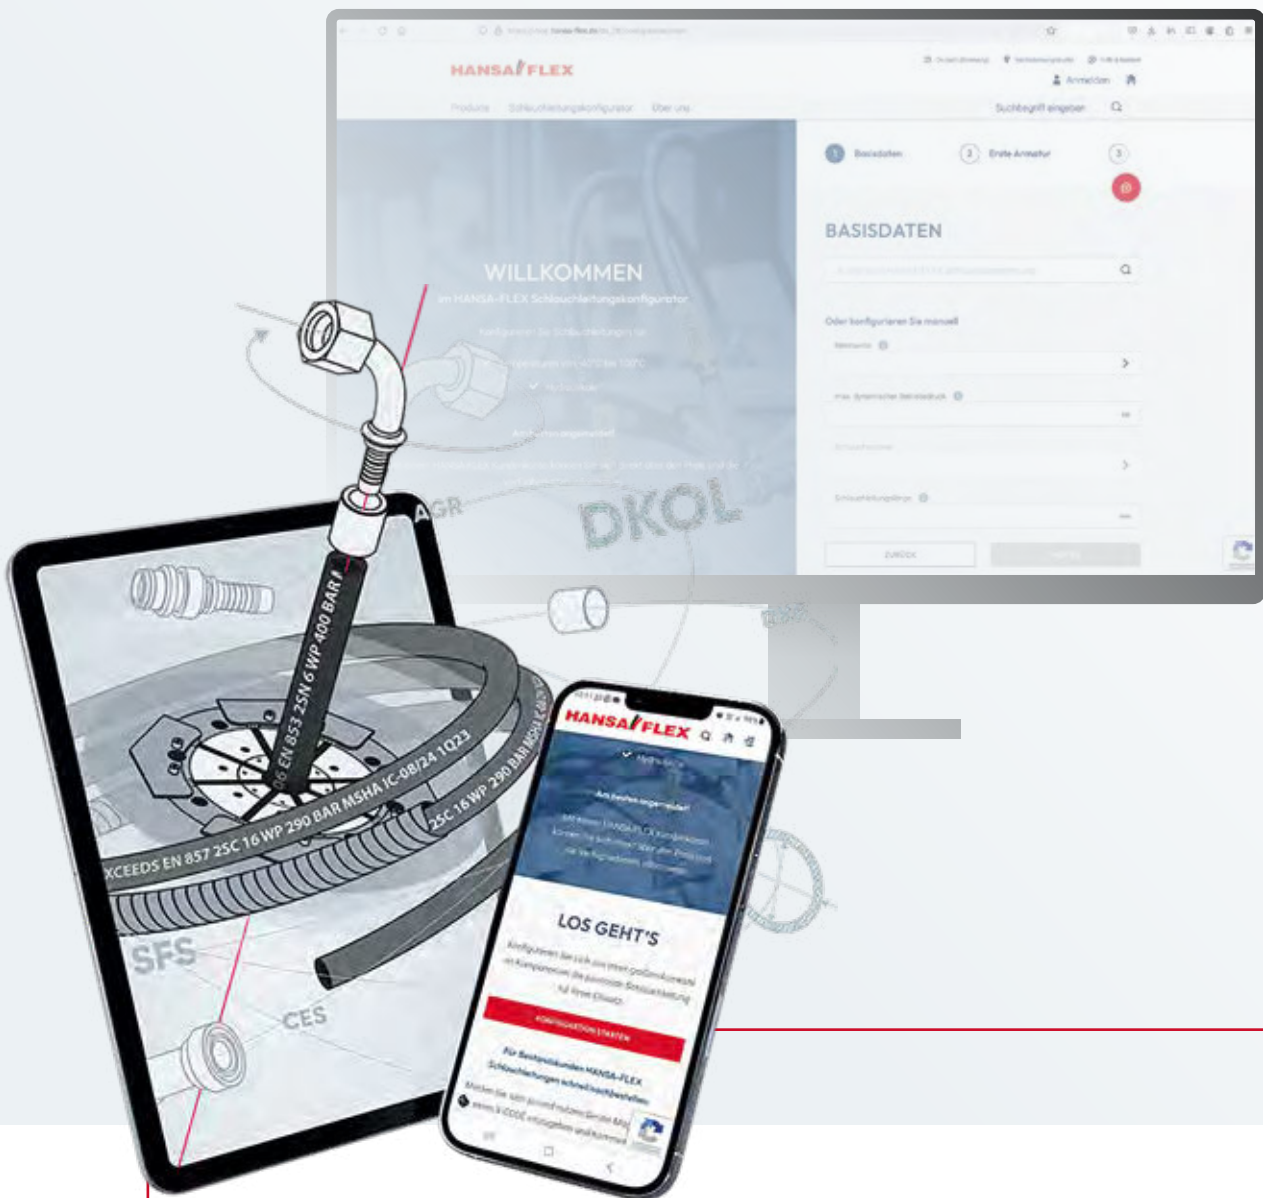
HANSA FLEX

Anmelden

Produkte Schlauchleitungskonfigurator Über uns

Suchbegriff eingeben

1 Basisdaten 2 Erste Armatur 3

WILLKOMMEN

im HANSA-FLEX Schlauchleitungskonfigurator

BASISDATEN

Oder konfigurieren Sie manuell

Nennweite

max. dynamischer Betriebsdruck

Schlauchleitungslänge

ZURÜCK

DKOL

AGR

SFS

CES

6 EN 853 2SN 6 WP 400 BAR

XCEEDS EN 857 2SC 16 WP 290 BAR MSHA IC-08/24 1Q23

2SC 16 WP 290 BAR MSHA

HANSA FLEX

Am besten angemeldet!

LOS GEHT'S

KONFIGURATION STARTEN

Für Bestandskunden HANSA-FLEX Schlauchleitungen schnell nachbestellen